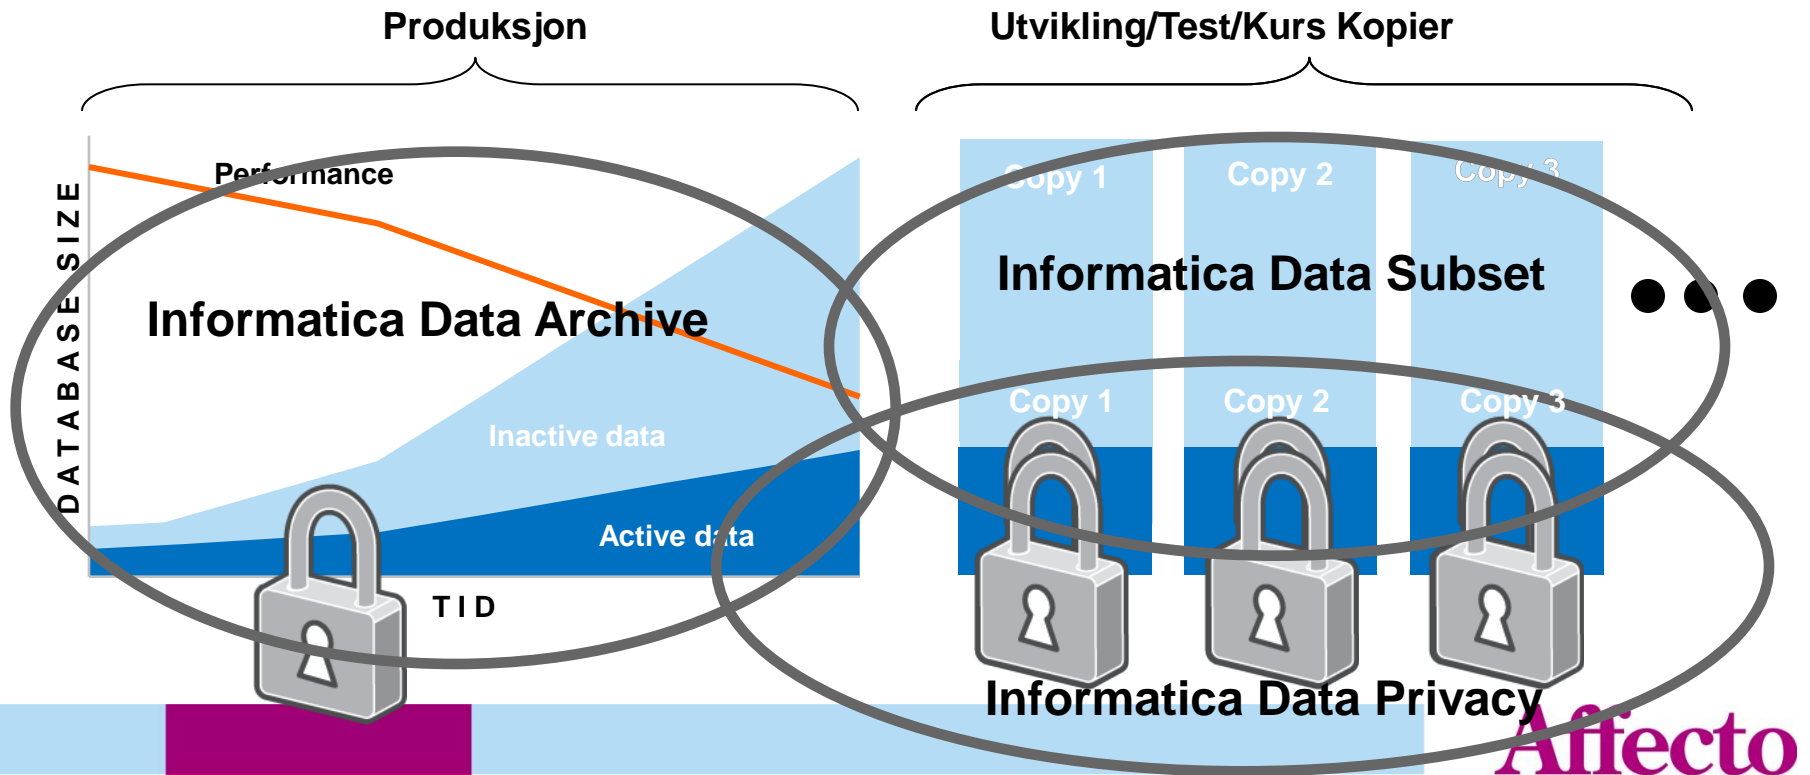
Produksjon

Utvikling/Test/Kurs Kopier

DATABASE SIZE

Performance

Informatica Data Archive

Inactive data

Active data

TID

Copy 1

Copy 2

Copy 3

Informatica Data Subset

Copy 1

Copy 2

Copy 3

Informatica Data Privacy

Affecto